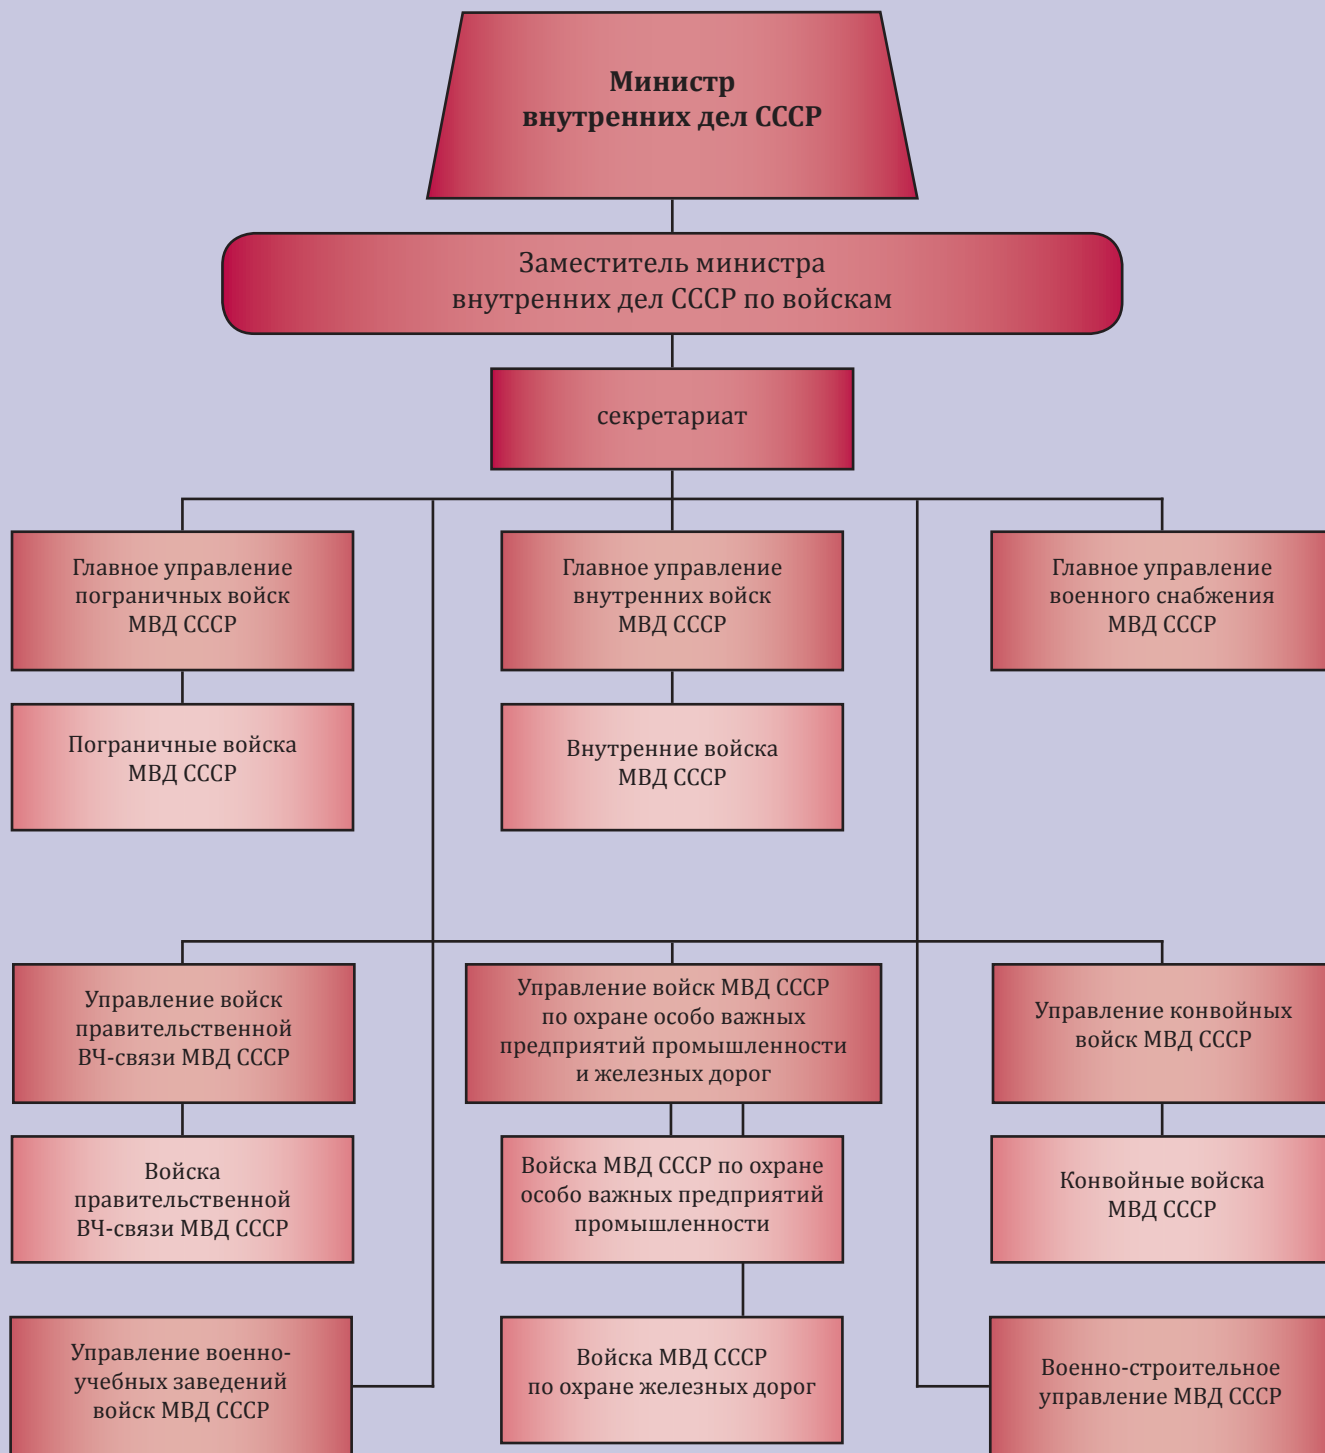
Министр внутренних дел СССР

Заместитель министра внутренних дел СССР по войскам

секретариат

Главное управление пограничных войск МВД СССР

Главное управление внутренних войск МВД СССР

Главное управление военного снабжения МВД СССР

Пограничные войска МВД СССР

Внутренние войска МВД СССР

Управление войск правительственной ВЧ-связи МВД СССР

Управление войск МВД СССР по охране особо важных предприятий промышленности и железных дорог

Управление конвойных войск МВД СССР

Войска правительственной ВЧ-связи МВД СССР

Войска МВД СССР по охране особо важных предприятий промышленности

Конвойные войска МВД СССР

Управление военно-учебных заведений войск МВД СССР

Войска МВД СССР по охране железных дорог

Военно-строительное управление МВД СССР